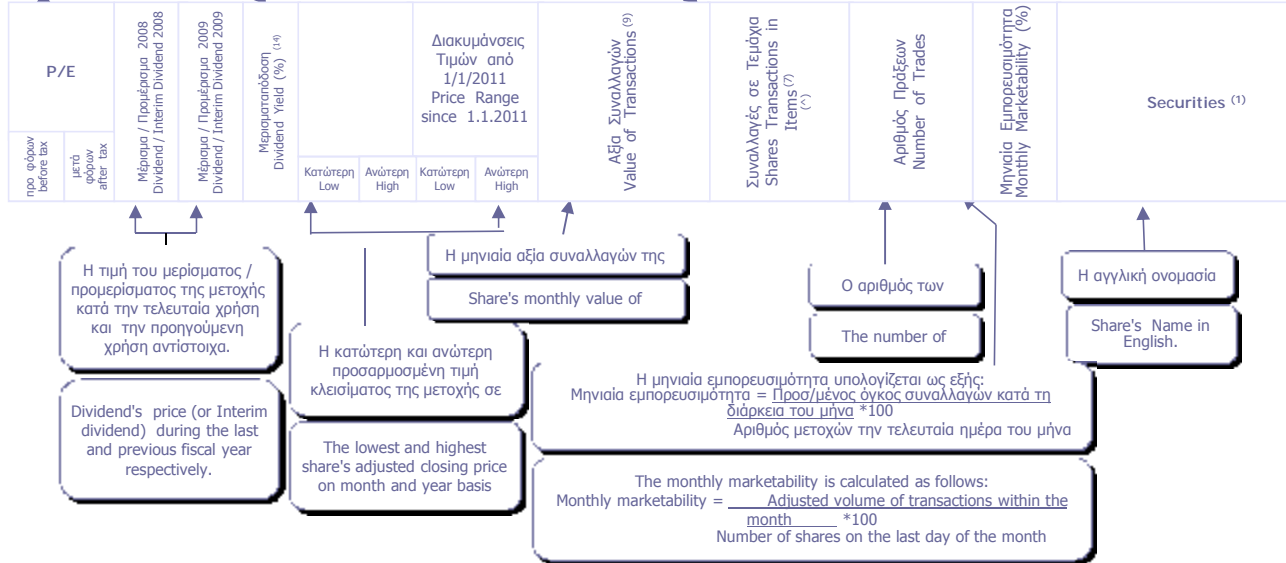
P/E

προ φόρων before tax

μετά φόρων after tax

Μέρισμα / Προμέρισμα 2008 Dividend / Interim Dividend 2008

Μέρισμα / Προμέρισμα 2009 Dividend / Interim Dividend 2009

Μερισματαπόδοση Dividend Yield (%) $^{(14)}$

Κατώτερη Low

Ανώτερη High

Διακυμάνσεις Τιμών από 1/1/2011 Price Range since 1.1.2011

Κατώτερη Low

Ανώτερη High

Αξία Συναλλαγών Value of Transactions $^{(9)}$

Συναλλαγές σε Τεμάχια Shares Transactions in Items $^{(7)}$ $^{(*)}$

Αριθμός Πράξεων Number of Trades

Μηνιαία Εμπορευσιμότητα Monthly Marketability (%)

Securities $^{(1)}$

Η τιμή του μερίσματος / προμερίσματος της μετοχής κατά την τελευταία χρήση και την προηγούμενη χρήση αντίστοιχα.

Dividend's price (or Interim dividend) during the last and previous fiscal year respectively.

Η κατώτερη και ανώτερη προσαρμοσμένη τιμή κλεισίματος της μετοχής σε

The lowest and highest share's adjusted closing price on month and year basis

Η μηνιαία αξία συναλλαγών της

Share's monthly value of

Ο αριθμός των

The number of

Η αγγλική ονομασία

Share's Name in English.

Η μηνιαία εμπορευσιμότητα υπολογίζεται ως εξής:
Μηνιαία εμπορευσιμότητα = Προσ/μένος όγκος συναλλαγών κατά τη διάρκεια του μήνα *100
Αριθμός μετοχών την τελευταία ημέρα του μήνα

The monthly marketability is calculated as follows:
Monthly marketability = Adjusted volume of transactions within the month *100
Number of shares on the last day of the month